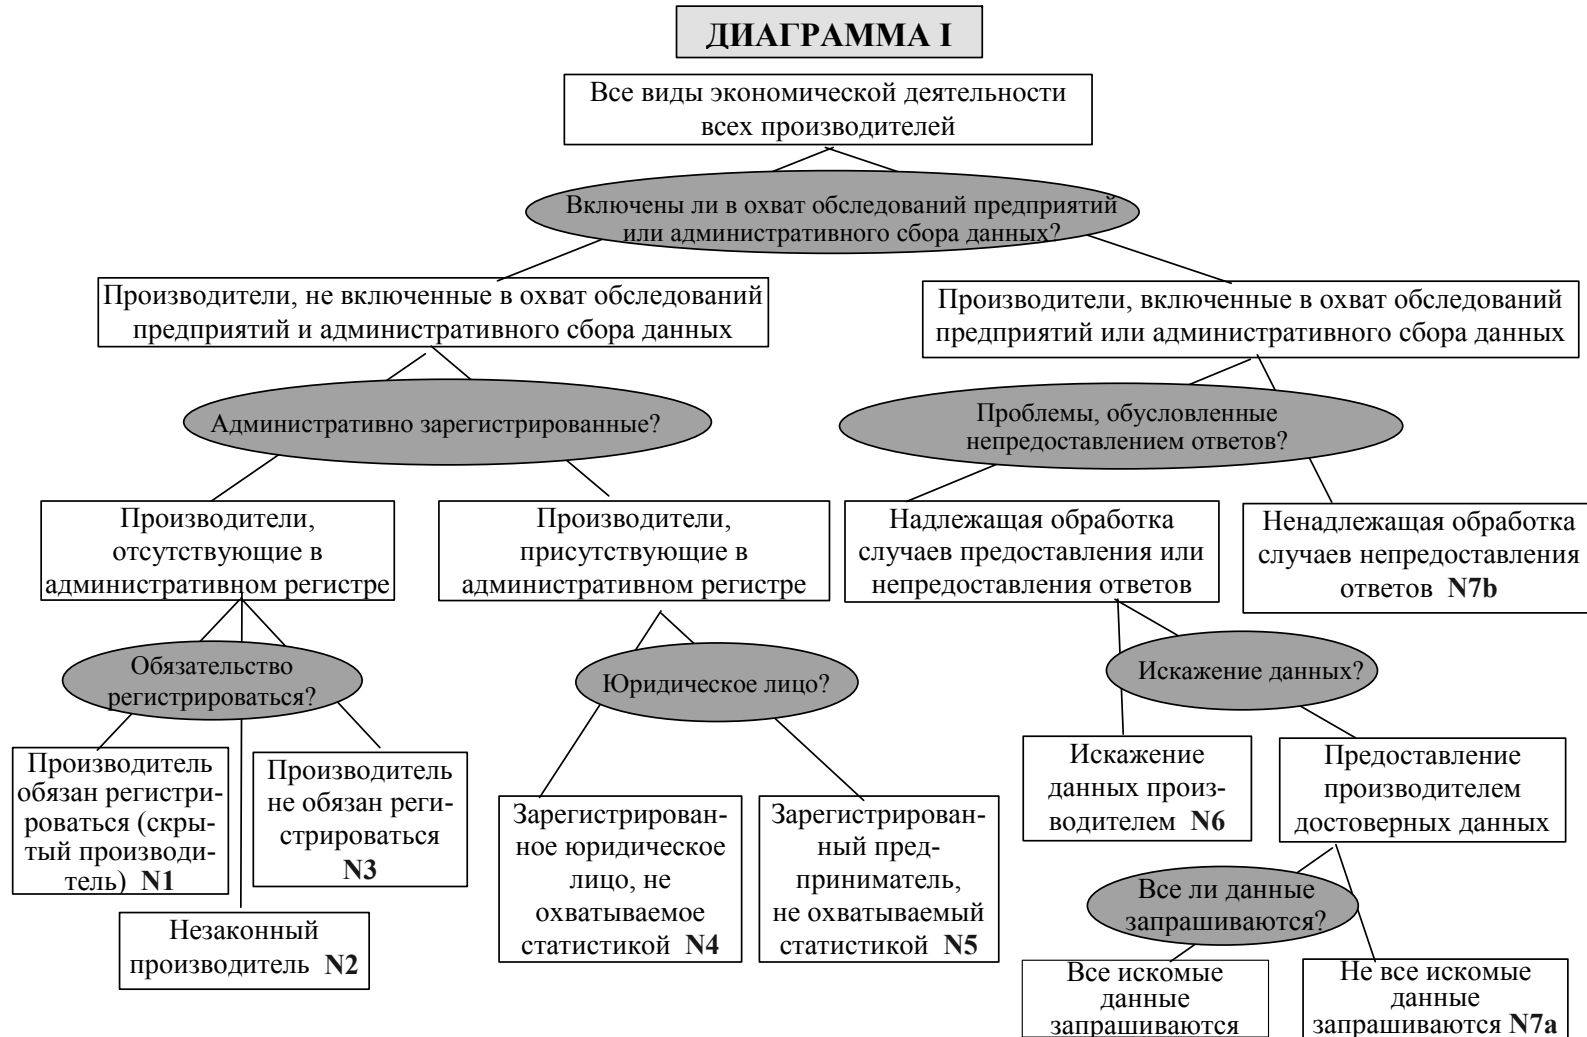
ДИАГРАММА I

Все виды экономической деятельности всех производителей

Включены ли в охват обследований предприятий или административного сбора данных?

Производители, не включенные в охват обследований предприятий и административного сбора данных

Производители, включенные в охват обследований предприятий или административного сбора данных

Административно зарегистрированные?

Производители, отсутствующие в административном регистре

Производители, присутствующие в административном регистре

Обязательство регистрироваться?

Производитель обязан регистрироваться (скрытый производитель) N1

Незаконный производитель N2

Производитель не обязан регистрироваться N3

Юридическое лицо?

Зарегистрированное юридическое лицо, не охватываемое статистикой N4

Зарегистрированный предприниматель, не охватываемый статистикой N5

Проблемы, обусловленные непредоставлением ответов?

Надлежащая обработка случаев предоставления или непредоставления ответов

Ненадлежащая обработка случаев непредоставления ответов N7b

Искажение данных?

Искажение данных производителем N6

Предоставление производителем достоверных данных

Все ли данные запрашиваются?

Все искомые данные запрашиваются

Не все искомые данные запрашиваются N7a